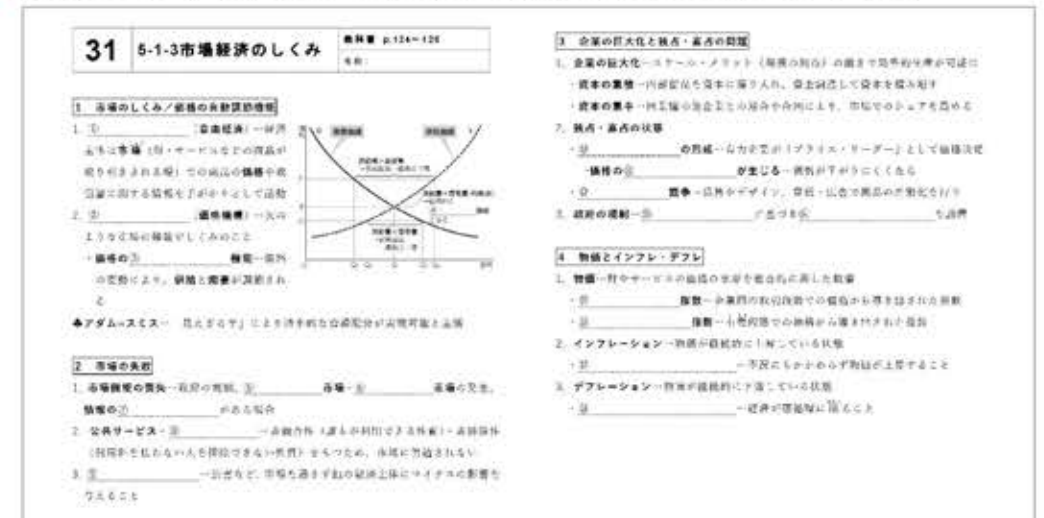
31 5-1-3市場経済のしくみ

教科書 p.124~126

氏名

1 市場のしくみ／価格の自動調節機能

1. ①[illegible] (自由経済)…経済主体が市場（財・サービスなどの商品が取り引きされる場）での商品の価格や取引量に関する情報を手がかりとして活動

2. ②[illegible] (価格機構)…次のようなな価格の機能やしくみのこと

・価格の③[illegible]機能…価格の変動によって、供給と需要が調節されること

♣アダム=スミス…「見えざる手」により資源の効率的な配分が実現可能と主張

2 市場の失敗

1. 市場機能の限界…寡占の形成、④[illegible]市場・⑤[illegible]市場の発生、情報の⑥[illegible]がある場合

2. 公共サービス…⑦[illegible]…非競合性（誰もが利用できる性質）・非排除性（利用料を払わない人を排除できない性質）をもつため、市場に供給されない

3. ⑧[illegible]…公害など、市場を通さずに他の経済主体にマイナスの影響を与えること

3 企業の巨大化と独占・寡占の問題

1. 企業の巨大化…スケール・メリット（規模の利益）の働きで効率的生産が可能に

・資本の集積…内部留保を資本に繰り入れ、設備投資して資本を積み増す

・資本の集中…同業種の企業などの合併や合同により、市場でのシェアを高める

2. 独占・寡占の状態

・⑨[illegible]の形成…有力企業が「プライス・リーダー」として価格決定

・価格の⑩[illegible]が生じる…価格が下がりにくくなる

・⑪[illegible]競争…広告やデザイン、景品・広告で商品の差別化を行う

3. 政府の規制…⑫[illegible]に基づき⑬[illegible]を設置

4 物価とインフレ・デフレ

1. 物価…財やサービスの価格の水準を総合的に表した数値

・⑭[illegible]指数…企業間の取引段階での価格から導き出された指数

・⑮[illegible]指数…小売段階での価格から導き出された指数

2. インフレーション…物価が継続的に上昇している状態

・⑯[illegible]…不況にもかかわらず物価が上昇すること

3. デフレーション…物価が継続的に下落している状態

・⑰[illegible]…経済が悪循環に陥ること